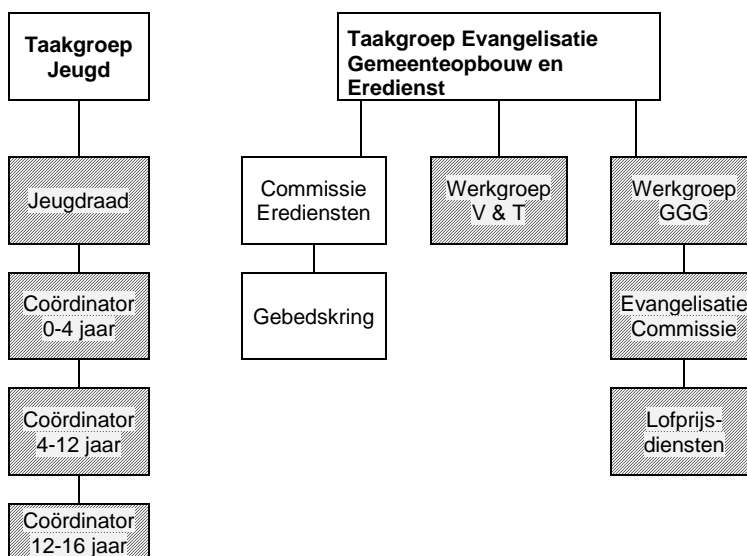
Taakgroep Jeugd

Jeugdraad

Coördinator 0-4 jaar

Coördinator 4-12 jaar

Coördinator 12-16 jaar

Taakgroep Evangelisatie Gemeenteopbouw en Eredienst

Commissie Erediensten

Gebedskring

Werkgroep V & T

Werkgroep GGG

Evangelisatie Commissie

Lofprijs-diensten